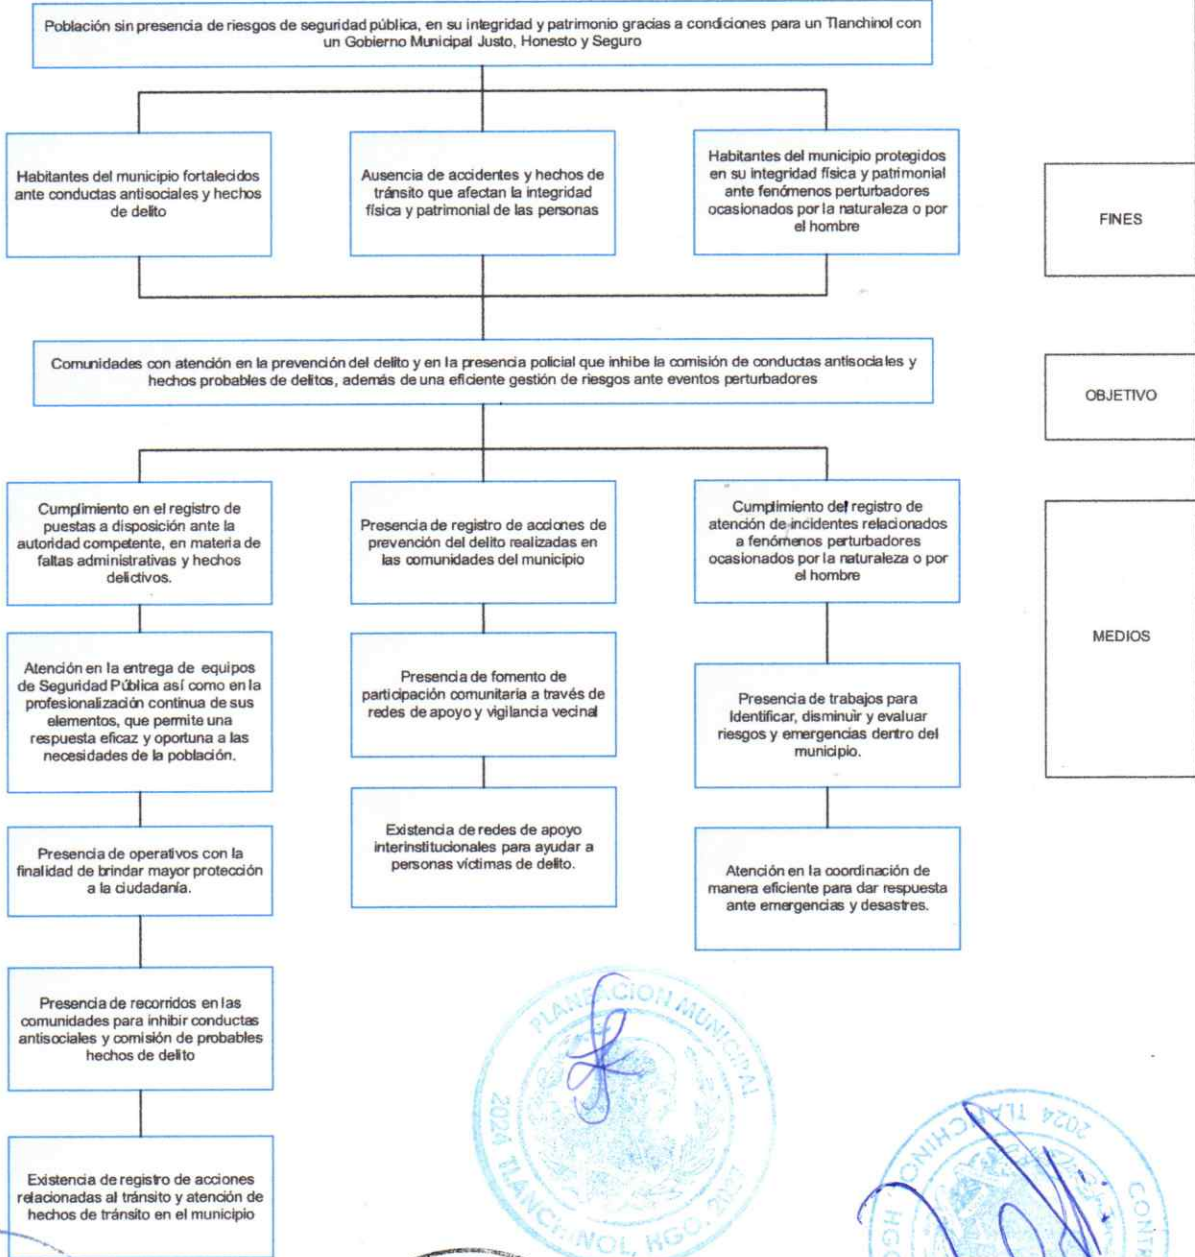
Población sin presencia de riesgos de seguridad pública, en su integridad y patrimonio gracias a condiciones para un Tlanchinol con un Gobierno Municipal Justo, Honesto y Seguro

Habitantes del municipio fortalecidos ante conductas antisociales y hechos de delito

Ausencia de accidentes y hechos de tránsito que afectan la integridad física y patrimonial de las personas

Habitantes del municipio protegidos en su integridad física y patrimonial ante fenómenos perturbadores ocasionados por la naturaleza o por el hombre

FINES

Comunidades con atención en la prevención del delito y en la presencia policial que inhibe la comisión de conductas antisociales y hechos probables de delitos, además de una eficiente gestión de riesgos ante eventos perturbadores

OBJETIVO

Cumplimiento en el registro de puestas a disposición ante la autoridad competente, en materia de faltas administrativas y hechos delictivos.

Presencia de registro de acciones de prevención del delito realizadas en las comunidades del municipio

Cumplimiento del registro de atención de incidentes relacionados a fenómenos perturbadores ocasionados por la naturaleza o por el hombre

MEDIOS

Atención en la entrega de equipos de Seguridad Pública así como en la profesionalización continua de sus elementos, que permite una respuesta eficaz y oportuna a las necesidades de la población.

Presencia de fomento de participación comunitaria a través de redes de apoyo y vigilancia vecinal

Presencia de trabajos para Identificar, disminuir y evaluar riesgos y emergencias dentro del municipio.

Presencia de operativos con la finalidad de brindar mayor protección a la ciudadanía.

Existencia de redes de apoyo interinstitucionales para ayudar a personas víctimas de delito.

Atención en la coordinación de manera eficiente para dar respuesta ante emergencias y desastres.

Presencia de recorridos en las comunidades para inhibir conductas antisociales y comisión de probables hechos de delito

Existencia de registro de acciones relacionadas al tránsito y atención de hechos de tránsito en el municipio

PLANEACIÓN MUNICIPAL 2024 TLANCHINOL, HGO. 2027

2024 TLANCHINOL HGO. CONTR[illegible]